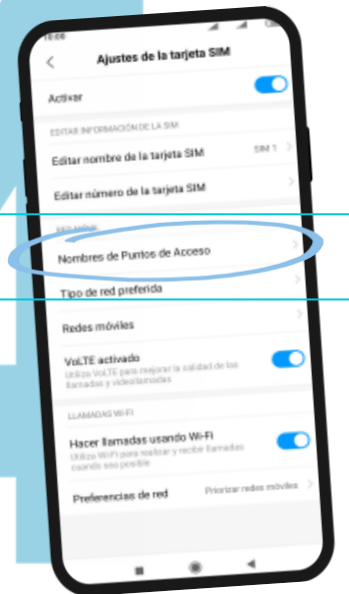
16:00

Ajustes de la tarjeta SIM

Activar

EDITAR INFORMACIÓN DE LA SIM

Editar nombre de la tarjeta SIM SIM 1

Editar número de la tarjeta SIM

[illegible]

Nombres de Puntos de Acceso

Tipo de red preferida

Redes móviles

VoLTE activado
Utiliza VoLTE para mejorar la calidad de las llamadas y videollamadas

LLAMADAS WI-FI

Hacer llamadas usando Wi-Fi
Utilice redes WiFi para realizar y recibir llamadas cuando sea posible

Preferencias de red Priorizar redes móviles